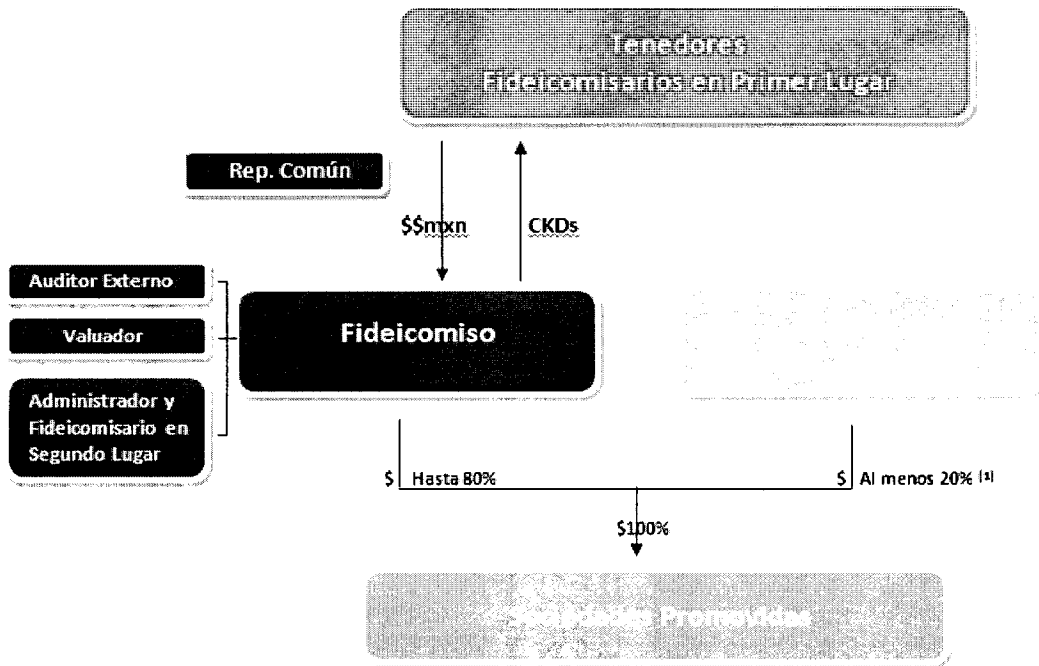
Tenedores
Fideicomisarios en Primer Lugar

Rep. Común

$$mxn

CKDs

Auditor Externo

Valuador

Administrador y Fideicomisario en Segundo Lugar

Fideicomiso

$ Hasta 80%

$ Al menos 20% (1)

$100%

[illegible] Promovidas